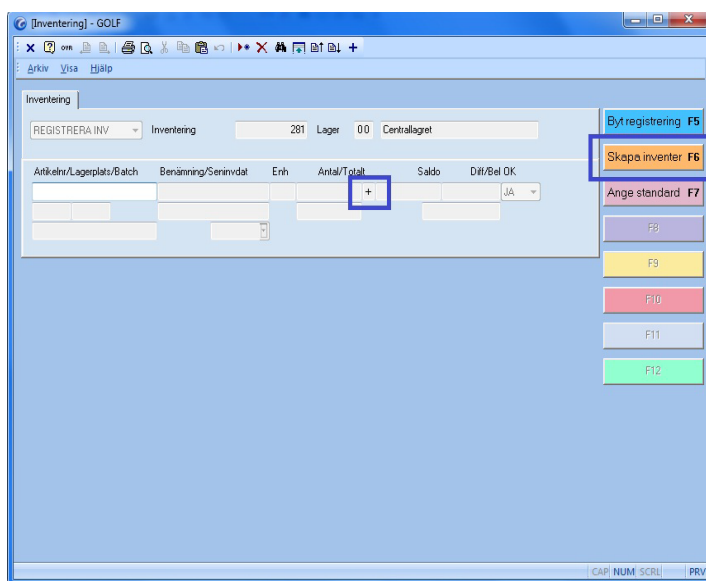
[Inventering] - GOLF

Arkiv Visa Hjälp

Inventering

REGISTRERA INV Inventering 281 Lager 00 Centrallagret

Artikelnr/Lagerplats/Batch Benämning/Seninvdat Enh Antal/Totalt Saldo Diff/Bel OK

+

JA

Byt registrering F5

Skapa inventer F6

Ange standard F7

F8

F9

F10

F11

F12

CAP NUM SCRL PRV